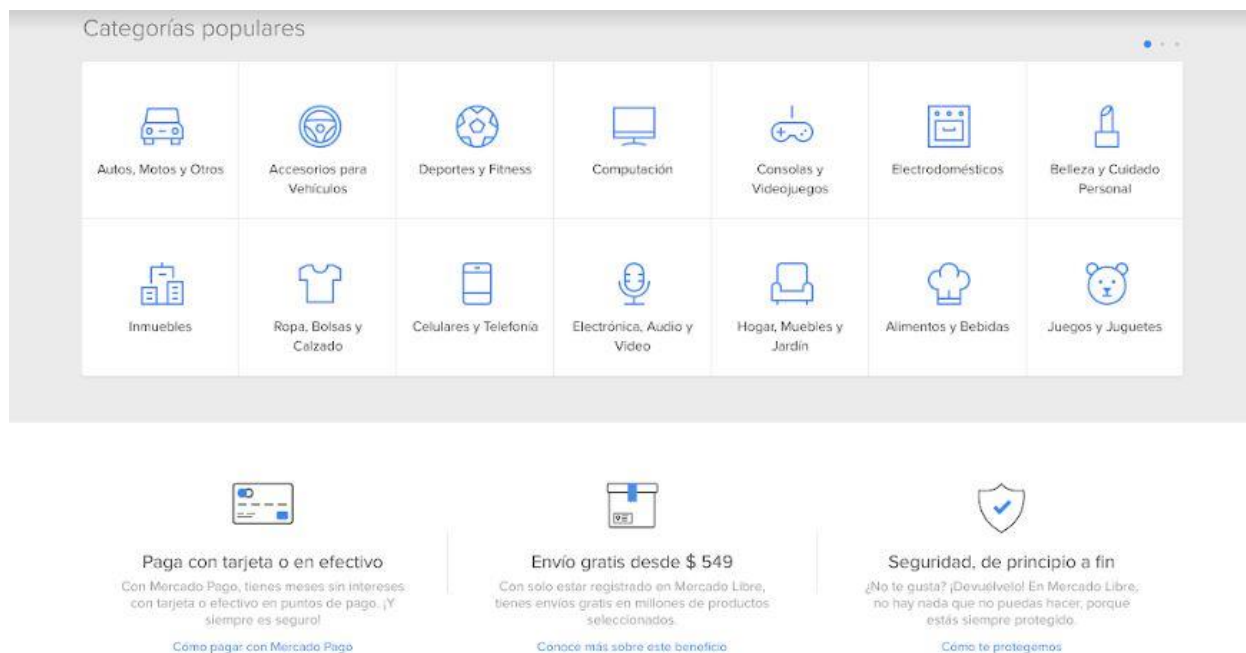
Categorías populares

Autos, Motos y Otros

Accesorios para Vehículos

Deportes y Fitness

Computación

Consolas y Videojuegos

Electrodomésticos

Belleza y Cuidado Personal

Inmuebles

Ropa, Bolsas y Calzado

Celulares y Telefonía

Electrónica, Audio y Video

Hogar, Muebles y Jardín

Alimentos y Bebidas

Juegos y Juguetes

Paga con tarjeta o en efectivo

Con Mercado Pago, tienes meses sin intereses con tarjeta o efectivo en puntos de pago. ¡Y siempre es seguro!

Cómo pagar con Mercado Pago

Envío gratis desde $ 549

Con solo estar registrado en Mercado Libre, tienes envíos gratis en millones de productos seleccionados.

Conoce más sobre este beneficio

Seguridad, de principio a fin

¿No te gusta? ¡Devuélvelo! En Mercado Libre, no hay nada que no puedas hacer, porque estás siempre protegido.

Cómo te protegemos